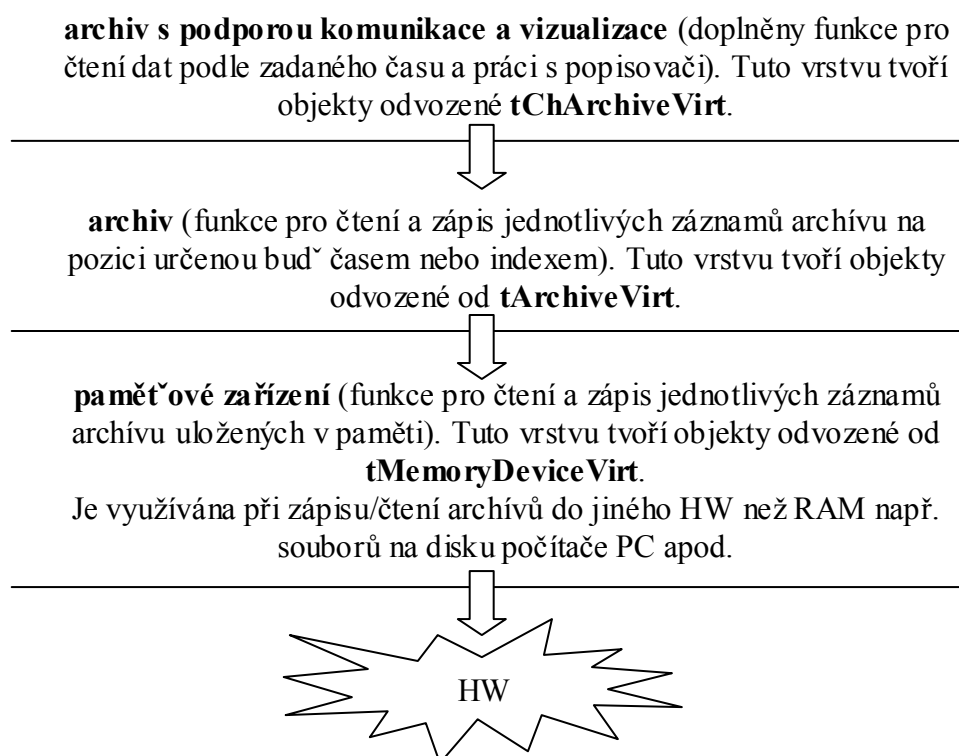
**archiv s podporou komunikace a vizualizace** (doplněny funkce pro čtení dat podle zadaného času a práci s popisovači). Tuto vrstvu tvoří objekty odvozené **tChArchiveVirt**.

**archiv** (funkce pro čtení a zápis jednotlivých záznamů archívu na pozici určenou budˇ časem nebo indexem). Tuto vrstvu tvoří objekty odvozené od **tArchiveVirt**.

**pamětˇové zařízení** (funkce pro čtení a zápis jednotlivých záznamů archívu uložených v paměti). Tuto vrstvu tvoří objekty odvozené od **tMemoryDeviceVirt**.
Je využívána při zápisu/čtení archívů do jiného HW než RAM např. souborů na disku počítače PC apod.

HW